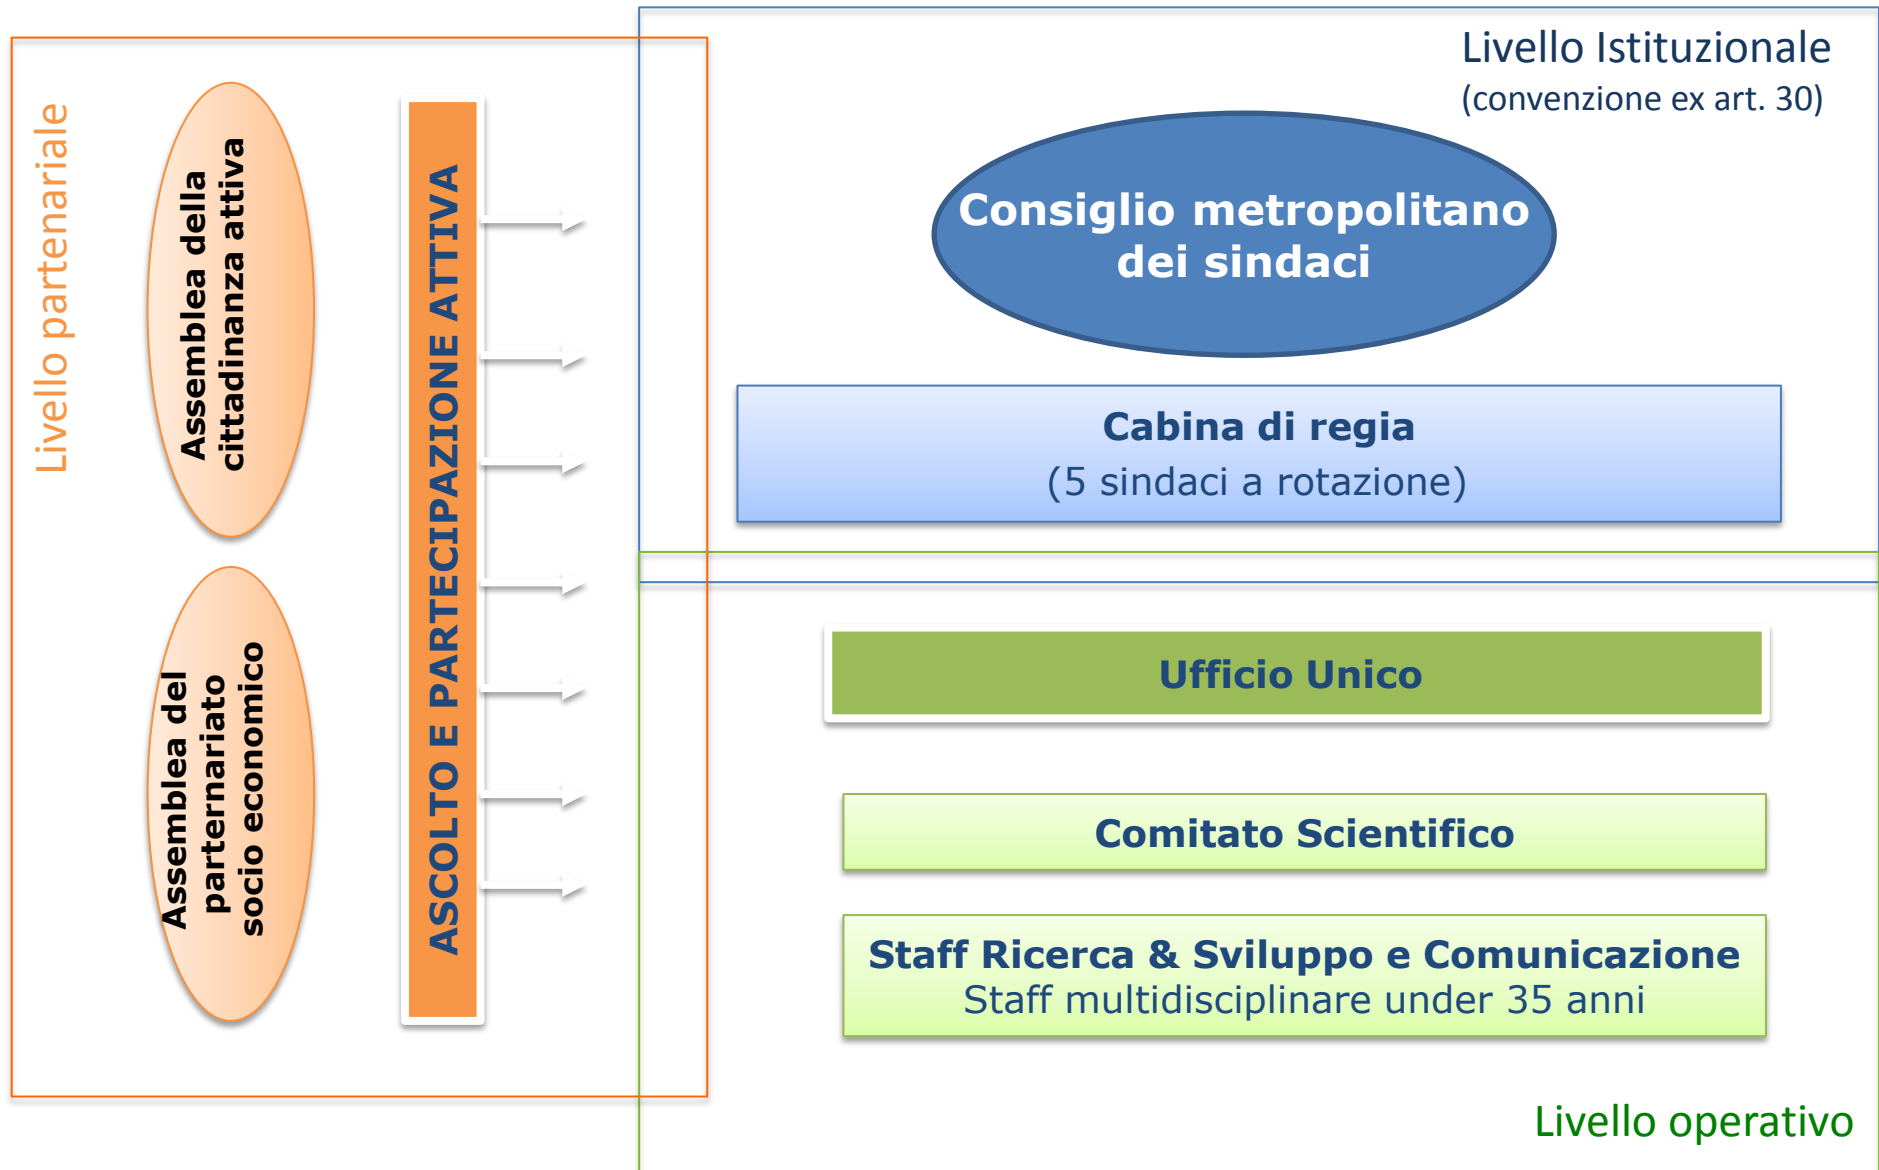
Livello partenariale

Assemblea della cittadinanza attiva

Assemblea del partenariato socio economico

ASCOLTO E PARTECIPAZIONE ATTIVA

Livello Istituzionale
(convenzione ex art. 30)

Consiglio metropolitano dei sindaci

Cabina di regia
(5 sindaci a rotazione)

Ufficio Unico

Comitato Scientifico

Staff Ricerca & Sviluppo e Comunicazione
Staff multidisciplinare under 35 anni

Livello operativo